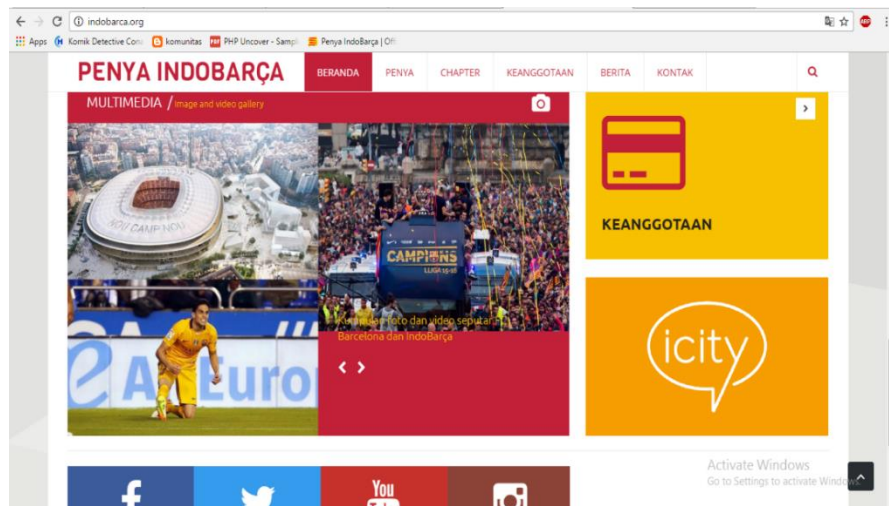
indobarca.org

Apps Komik Detective Con PHP Uncover - Samp Penya IndoBarça | Of komunitas

PENYA INDOBARÇA BERANDA PENYA CHAPTER KEANGGOTAAN BERITA KONTAK

MULTIMEDIA / image and video gallery

NOU CAMP NOU

CAMPIONS LLIGA 15-16

Kumpulan foto dan video seputar Barcelona dan IndoBarça

Euro

KEANGGOTAAN

icity

You

Activate Windows
Go to Settings to activate Windows.